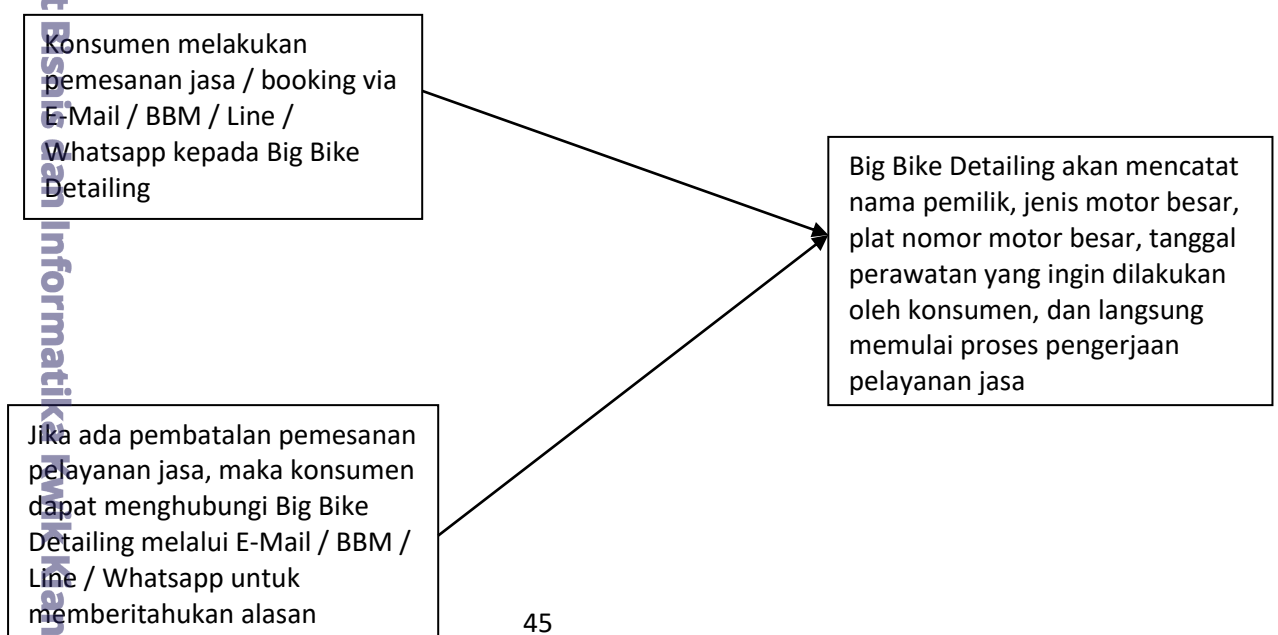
Konsumen melakukan pemesanan jasa / booking via E-Mail / BBM / Line / Whatsapp kepada Big Bike Detailing

Big Bike Detailing akan mencatat nama pemilik, jenis motor besar, plat nomor motor besar, tanggal perawatan yang ingin dilakukan oleh konsumen, dan langsung memulai proses pengerjaan pelayanan jasa

Jika ada pembatalan pemesanan pelayanan jasa, maka konsumen dapat menghubungi Big Bike Detailing melalui E-Mail / BBM / Line / Whatsapp untuk memberitahukan alasan

45

t Bisnis dan Informatika Kwik Kian